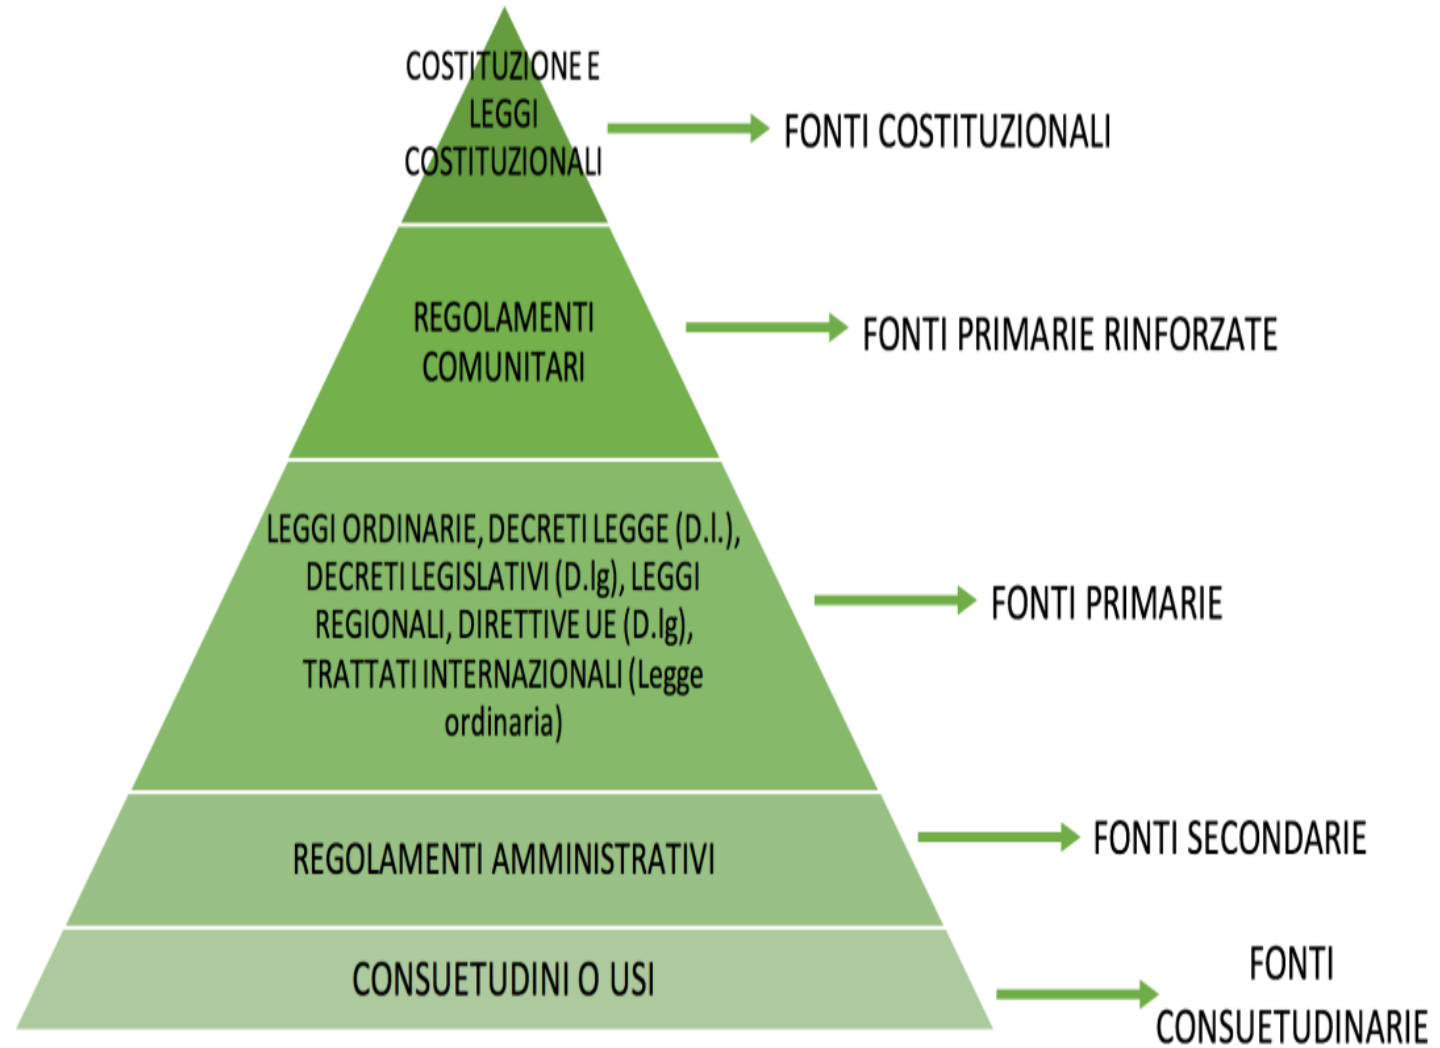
COSTITUZIONE E LEGGI COSTITUZIONALI

FONTI COSTITUZIONALI

REGOLAMENTI COMUNITARI

FONTI PRIMARIE RINFORZATE

LEGGI ORDINARIE, DECRETI LEGGE (D.l.), DECRETI LEGISLATIVI (D.lg), LEGGI REGIONALI, DIRETTIVE UE (D.lg), TRATTATI INTERNAZIONALI (Legge ordinaria)

FONTI PRIMARIE

REGOLAMENTI AMMINISTRATIVI

FONTI SECONDARIE

CONSUETUDINI O USI

FONTI CONSUETUDINARIE